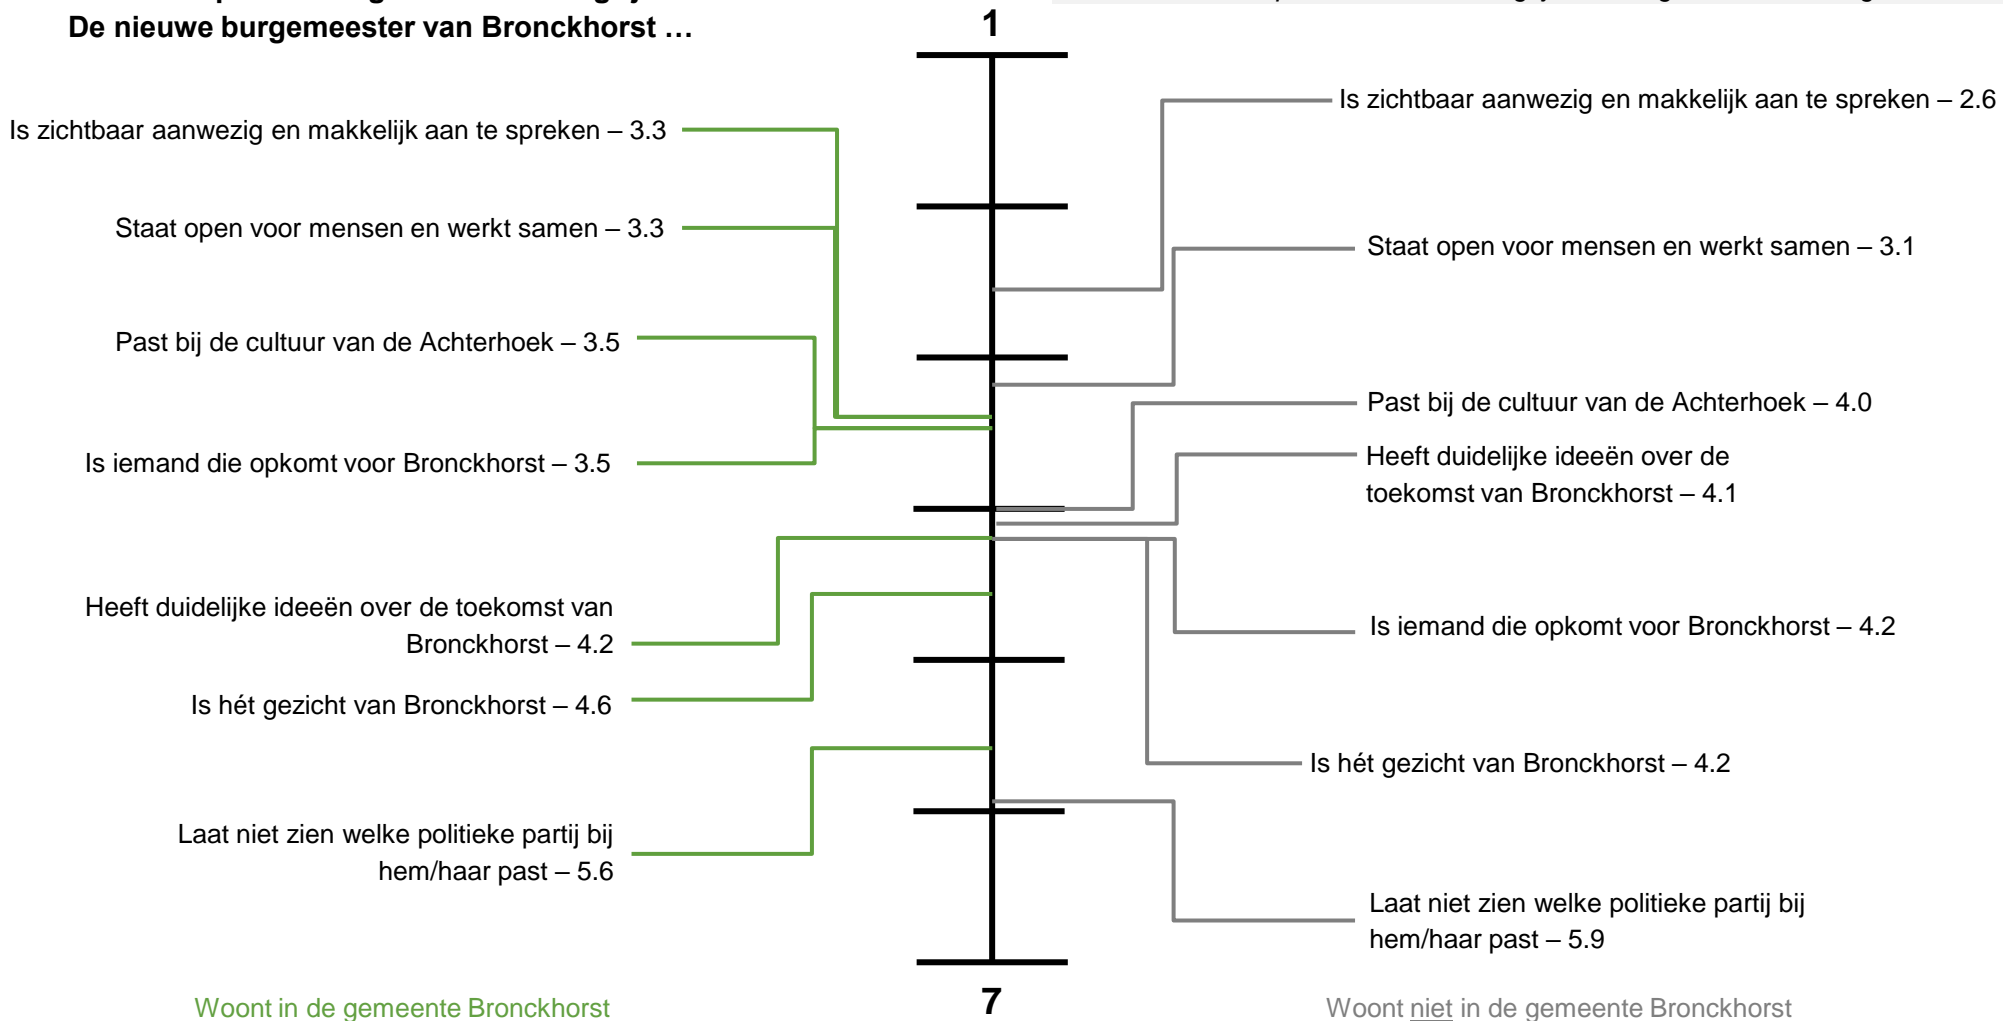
De nieuwe burgemeester van Bronckhorst …

1

Is zichtbaar aanwezig en makkelijk aan te spreken – 3.3

Staat open voor mensen en werkt samen – 3.3

Past bij de cultuur van de Achterhoek – 3.5

Is iemand die opkomt voor Bronckhorst – 3.5

Heeft duidelijke ideeën over de toekomst van Bronckhorst – 4.2

Is hét gezicht van Bronckhorst – 4.6

Laat niet zien welke politieke partij bij hem/haar past – 5.6

Is zichtbaar aanwezig en makkelijk aan te spreken – 2.6

Staat open voor mensen en werkt samen – 3.1

Past bij de cultuur van de Achterhoek – 4.0

Heeft duidelijke ideeën over de toekomst van Bronckhorst – 4.1

Is iemand die opkomt voor Bronckhorst – 4.2

Is hét gezicht van Bronckhorst – 4.2

Laat niet zien welke politieke partij bij hem/haar past – 5.9

7

Woont in de gemeente Bronckhorst

Woont niet in de gemeente Bronckhorst